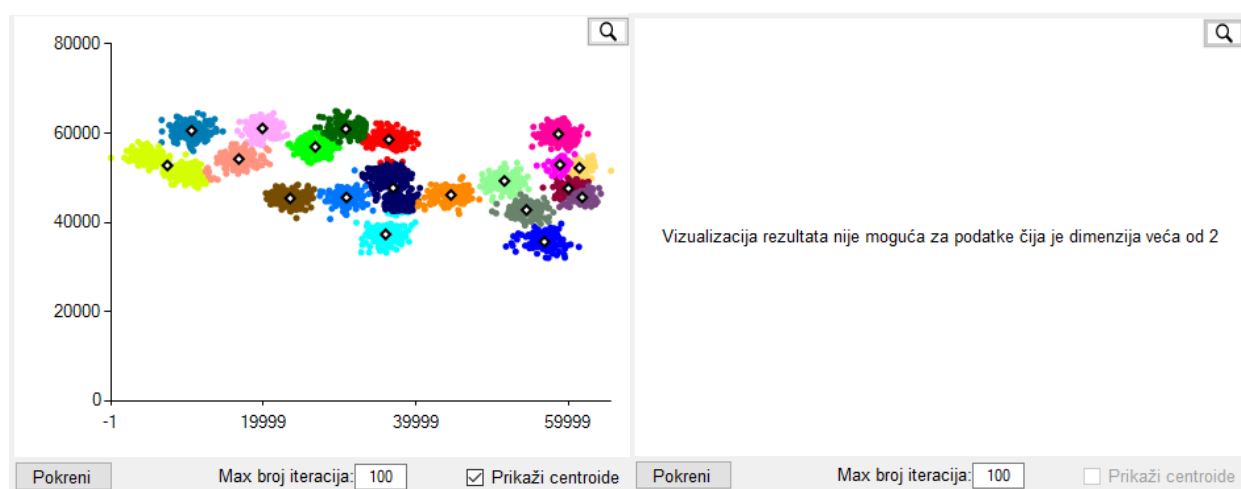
80000
60000
40000
20000
0
-1
19999
39999
59999

Vizualizacija rezultata nije moguća za podatke čija je dimenzija veća od 2

Pokreni
Max broj iteracija: 100
Prikaži centroide
Pokreni
Max broj iteracija: 100
Prikaži centroide